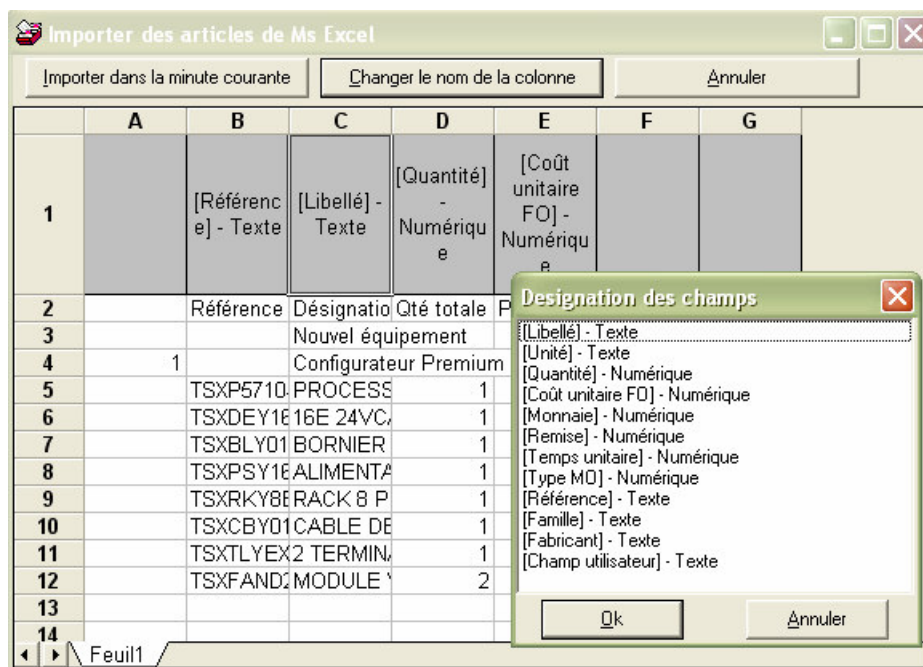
Importer des articles de Ms Excel

Importer dans la minute courante | Changer le nom de la colonne | Annuler

| | A | B | C | D | E | F | G |
|---|---|---|---|---|---|---|---|
| 1 | | [Référence] - Texte | [Libellé] - Texte | [Quantité] - Numérique | [Coût unitaire FO] - Numériqu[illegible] | | |
| 2 | | Référence | Désignatio | Qté totale | P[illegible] | | |
| 3 | | | Nouvel équipement | | | | |
| 4 | 1 | | Configurateur Premium | | | | |
| 5 | | TSXP5710 | PROCESS | 1 | | | |
| 6 | | TSXDEY16 | 16E 24VC | 1 | | | |
| 7 | | TSXBLY01 | BORNIER | 1 | | | |
| 8 | | TSXPSY16 | ALIMENTA | 1 | | | |
| 9 | | TSXRKY8E | RACK 8 P | 1 | | | |
| 10 | | TSXCBY01 | CABLE DE | 1 | | | |
| 11 | | TSXTLYEX | 2 TERMIN | 1 | | | |
| 12 | | TSXFAND2 | MODULE | 2 | | | |
| 13 | | | | | | | |
| 14 | | | | | | | |

Feuil1

Designation des champs

[Libellé] - Texte
[Unité] - Texte
[Quantité] - Numérique
[Coût unitaire FO] - Numérique
[Monnaie] - Numérique
[Remise] - Numérique
[Temps unitaire] - Numérique
[Type MO] - Numérique
[Référence] - Texte
[Famille] - Texte
[Fabricant] - Texte
[Champ utilisateur] - Texte

Ok | Annuler